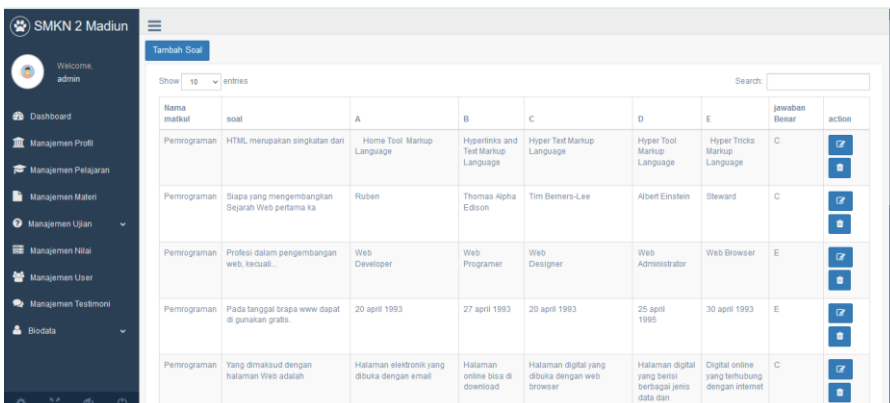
SMKN 2 Madiun

Welcome, admin

Dashboard
Manajemen Profil
Manajemen Pelajaran
Manajemen Materi
Manajemen Ujian
Manajemen Nilai
Manajemen User
Manajemen Testimoni
Biodata

Tambah Soal

Show 10 entries

Search:

| Nama matkul | soal | A | B | C | D | E | jawaban Benar | action |
|---|---|---|---|---|---|---|---|---|
| Pemrograman | HTML merupakan singkatan dari | Home Tool Markup Language | Hyperlinks and Text Markup Language | Hyper Text Markup Language | Hyper Tool Markup Language | Hyper Tricks Markup Language | C | |
| Pemrograman | Siapa yang mengembangkan Sejarah Web pertama ka | Ruben | Thomas Alpha Edison | Tim Berners-Lee | Albert Einstein | Steward | C | |
| Pemrograman | Profesi dalam pengembangan web, kecuali... | Web Developer | Web Programer | Web Designer | Web Administrator | Web Browser | E | |
| Pemrograman | Pada tanggal brapa www dapat di gunakan gratis. | 20 april 1993 | 27 april 1993 | 20 april 1993 | 25 april 1995 | 30 april 1993 | E | |
| Pemrograman | Yang dimaksud dengan halaman Web adalah | Halaman elektronik yang dibuka dengan email | Halaman online bisa di download | Halaman digital yang dibuka dengan web browser | Halaman digital yang berisi berbagai jenis data dan | Digital online yang terhubung dengan internet | C | |